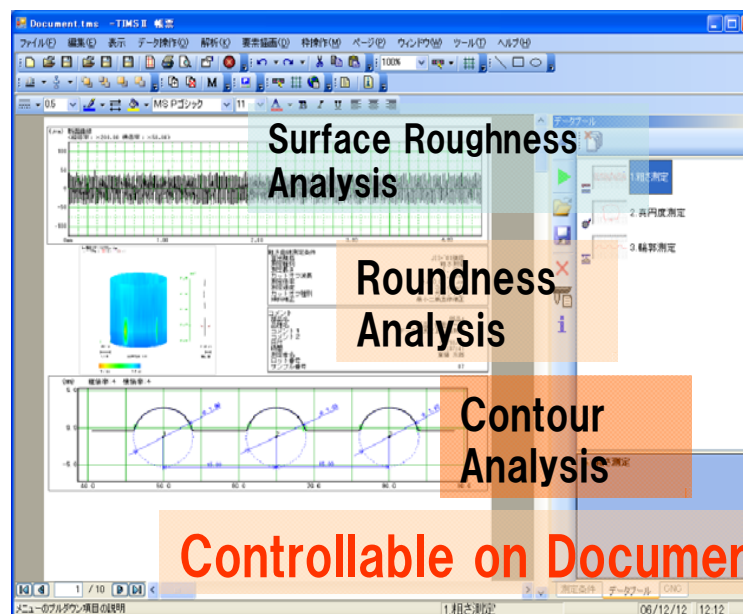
Document.tms -TIMS II 帳票

ファイル(F) 編集(E) 表示 データ操作(D) 解析(E) 要素描画(Q) 特殊操作(M) ページ(P) ウィンドウ(W) ツール(T) ヘルプ(H)

100%

0.5

MS Pゴシック

11

データツール

Surface Roughness Analysis

1 粗さ測定

2 真円度測定

3 輪郭測定

Roundness Analysis

Contour Analysis

Controllable on Documen

1 / 10

メニューのプルダウン項目の説明

1 粗さ測定

06/12/12 12:12

測定条件 データツール CNC